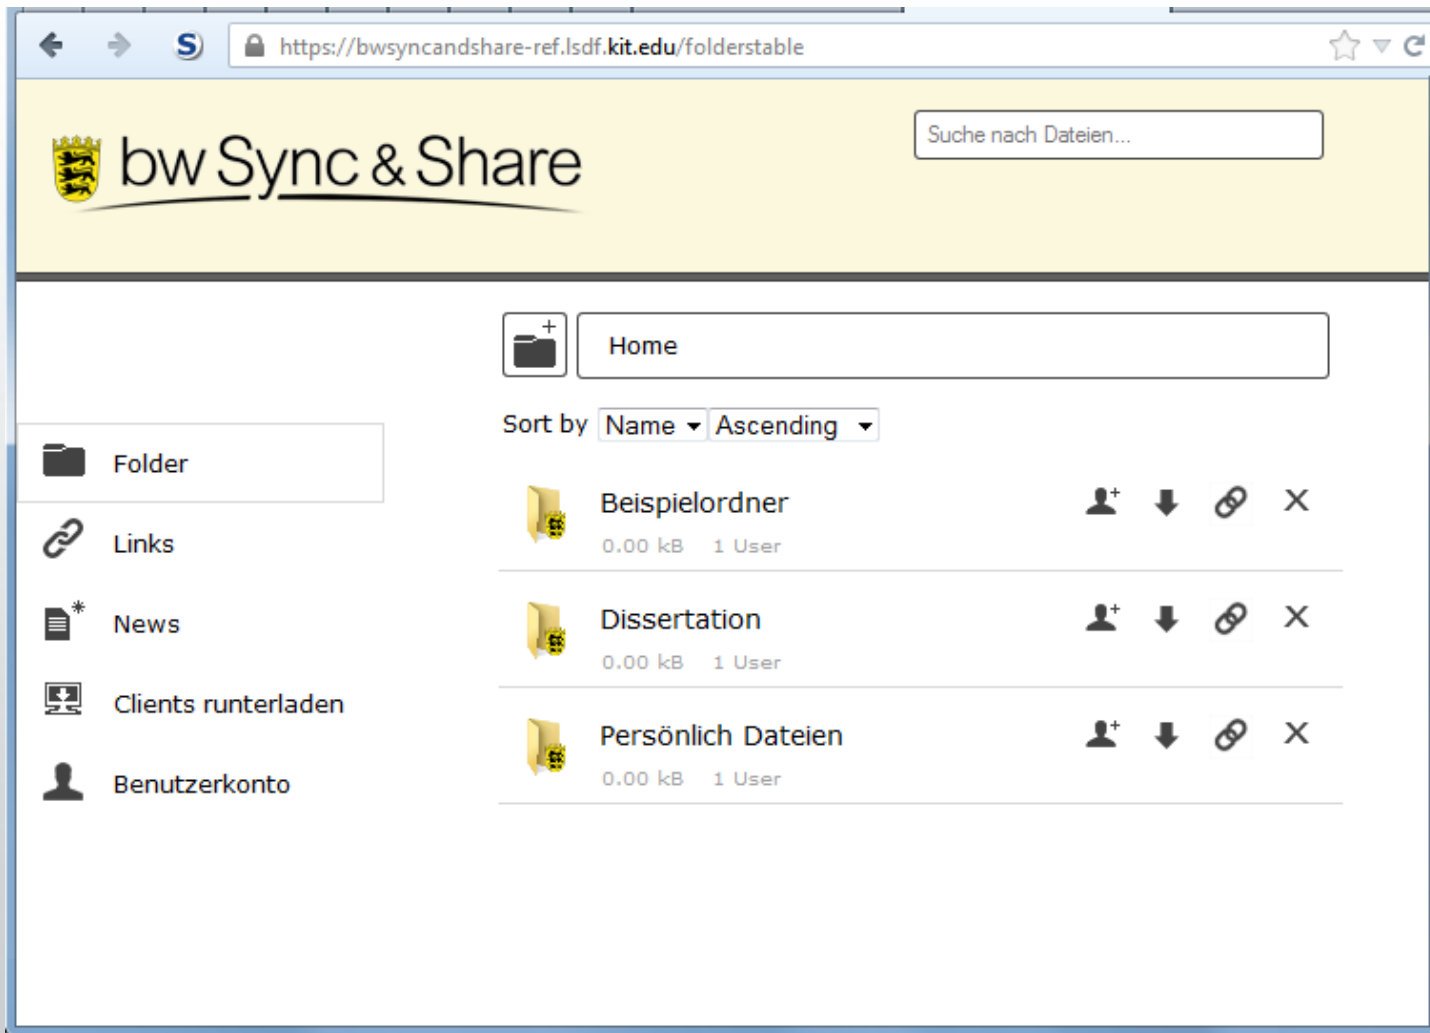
https://bwsyncandshare-ref.lsdf.kit.edu/folderstable

bw Sync & Share

Suche nach Dateien...

Home

Sort by Name Ascending

Folder

Links

News

Clients runterladen

Benutzerkonto

Beispielordner
0.00 kB 1 User

Dissertation
0.00 kB 1 User

Persönlich Dateien
0.00 kB 1 User